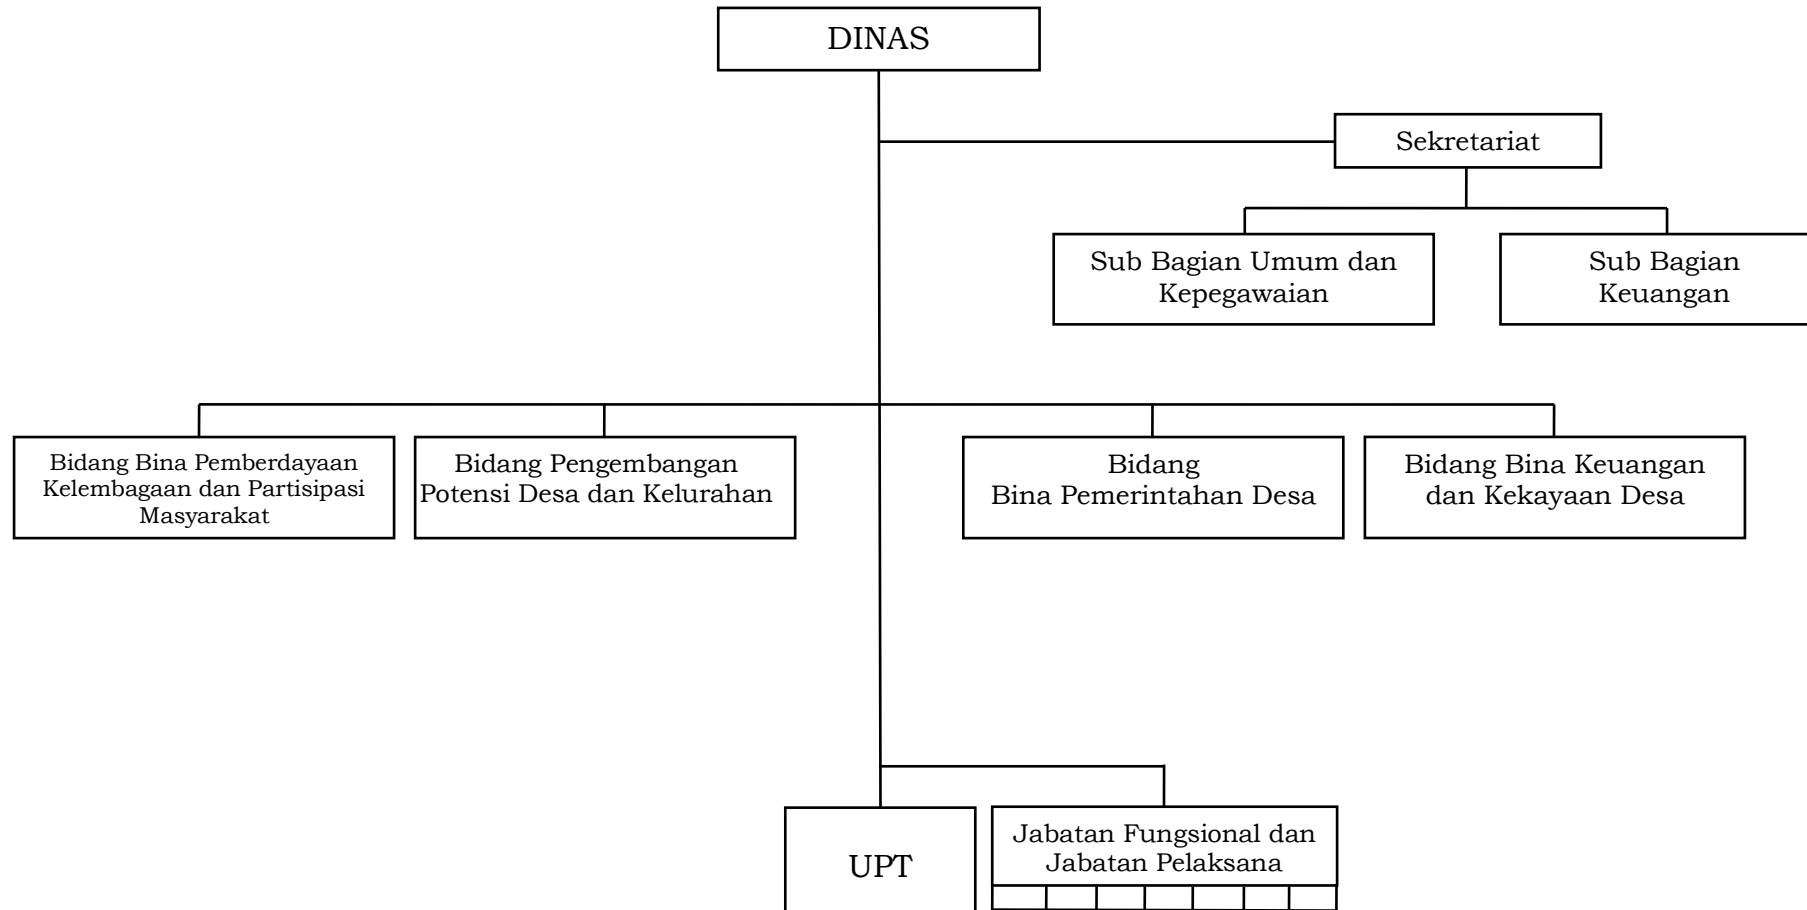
DINAS

Sekretariat

Sub Bagian Umum dan Kepegawaian

Sub Bagian Keuangan

Bidang Bina Pemberdayaan Kelembagaan dan Partisipasi Masyarakat

Bidang Pengembangan Potensi Desa dan Kelurahan

Bidang Bina Pemerintahan Desa

Bidang Bina Keuangan dan Kekayaan Desa

UPT

Jabatan Fungsional dan Jabatan Pelaksana